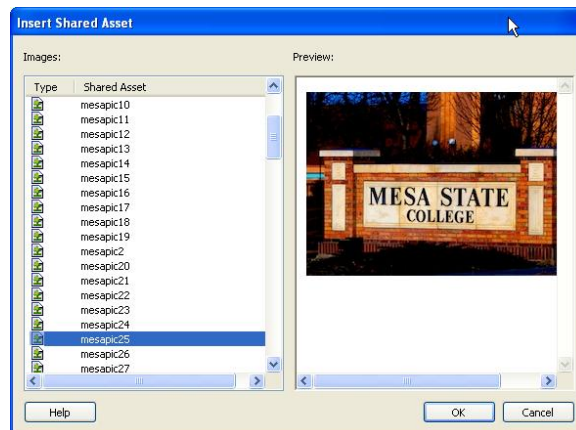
Insert Shared Asset

Images:

| Type | Shared Asset |
|---|---|
| | mesapic10 |
| | mesapic11 |
| | mesapic12 |
| | mesapic13 |
| | mesapic14 |
| | mesapic15 |
| | mesapic16 |
| | mesapic17 |
| | mesapic18 |
| | mesapic19 |
| | mesapic2 |
| | mesapic20 |
| | mesapic21 |
| | mesapic22 |
| | mesapic23 |
| | mesapic24 |
| | mesapic25 |
| | mesapic26 |
| | mesapic27 |

Preview:

MESA STATE COLLEGE

Help

OK

Cancel